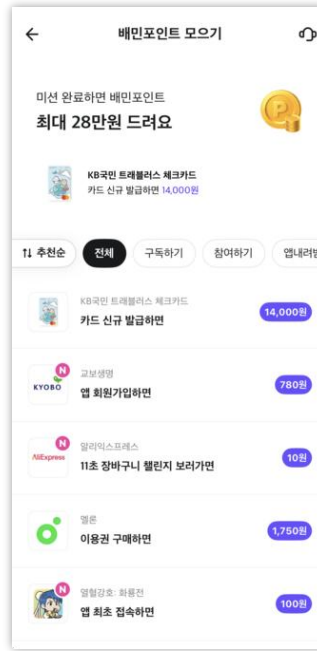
← 배민포인트 모으기

미션 완료하면 배민포인트
최대 28만원 드려요

KB국민 트래블러스 체크카드
카드 신규 발급하면 14,000원

⇅ 추천순 전체 구독하기 참여하기 앱내려받

KB국민 트래블러스 체크카드
카드 신규 발급하면
14,000원

N
KYOBO
교보생명
앱 회원가입하면
780원

N
AliExpress
알리익스프레스
11초 장바구니 챌린지 보러가면
10원

멜론
이용권 구매하면
1,750원

N
열혈강호: 화룡전
앱 최초 접속하면
100원